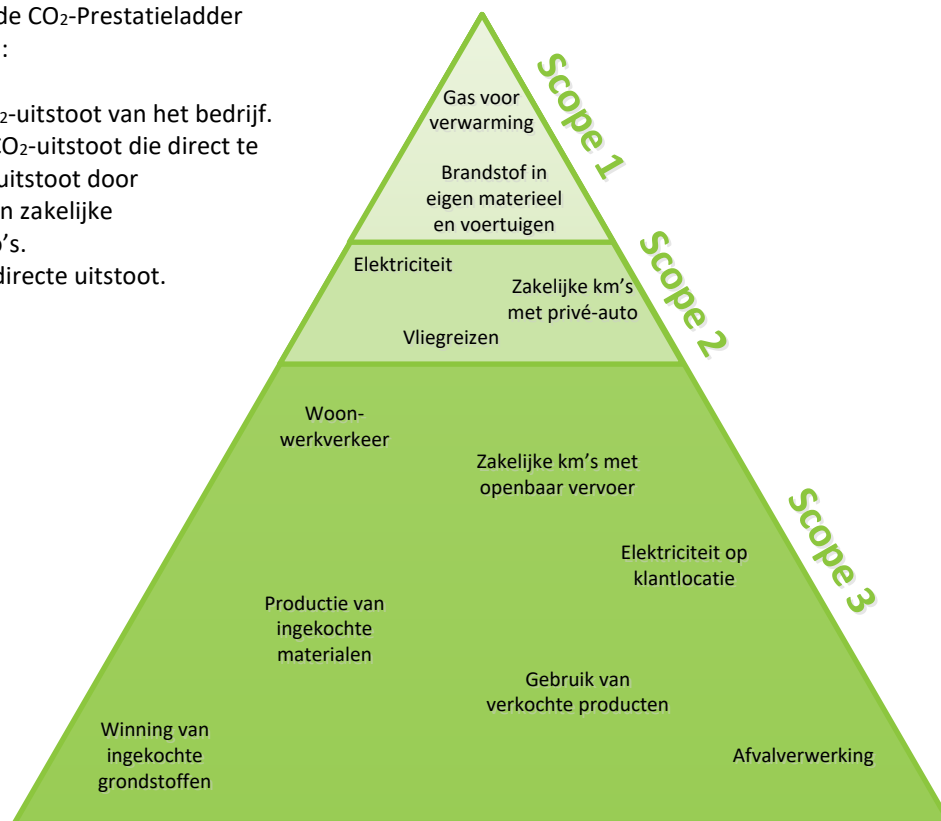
de $CO_2$-Prestatieladder
:

$_2$-uitstoot van het bedrijf.
$O_2$-uitstoot die direct te
uitstoot door
n zakelijke
's.
directe uitstoot.

Scope 1

Gas voor verwarming

Brandstof in eigen materieel en voertuigen

Scope 2

Elektriciteit

Zakelijke km's met privé-auto

Vliegreizen

Scope 3

Woon-werkverkeer

Zakelijke km's met openbaar vervoer

Elektriciteit op klantlocatie

Productie van ingekochte materialen

Gebruik van verkochte producten

Winning van ingekochte grondstoffen

Afvalverwerking